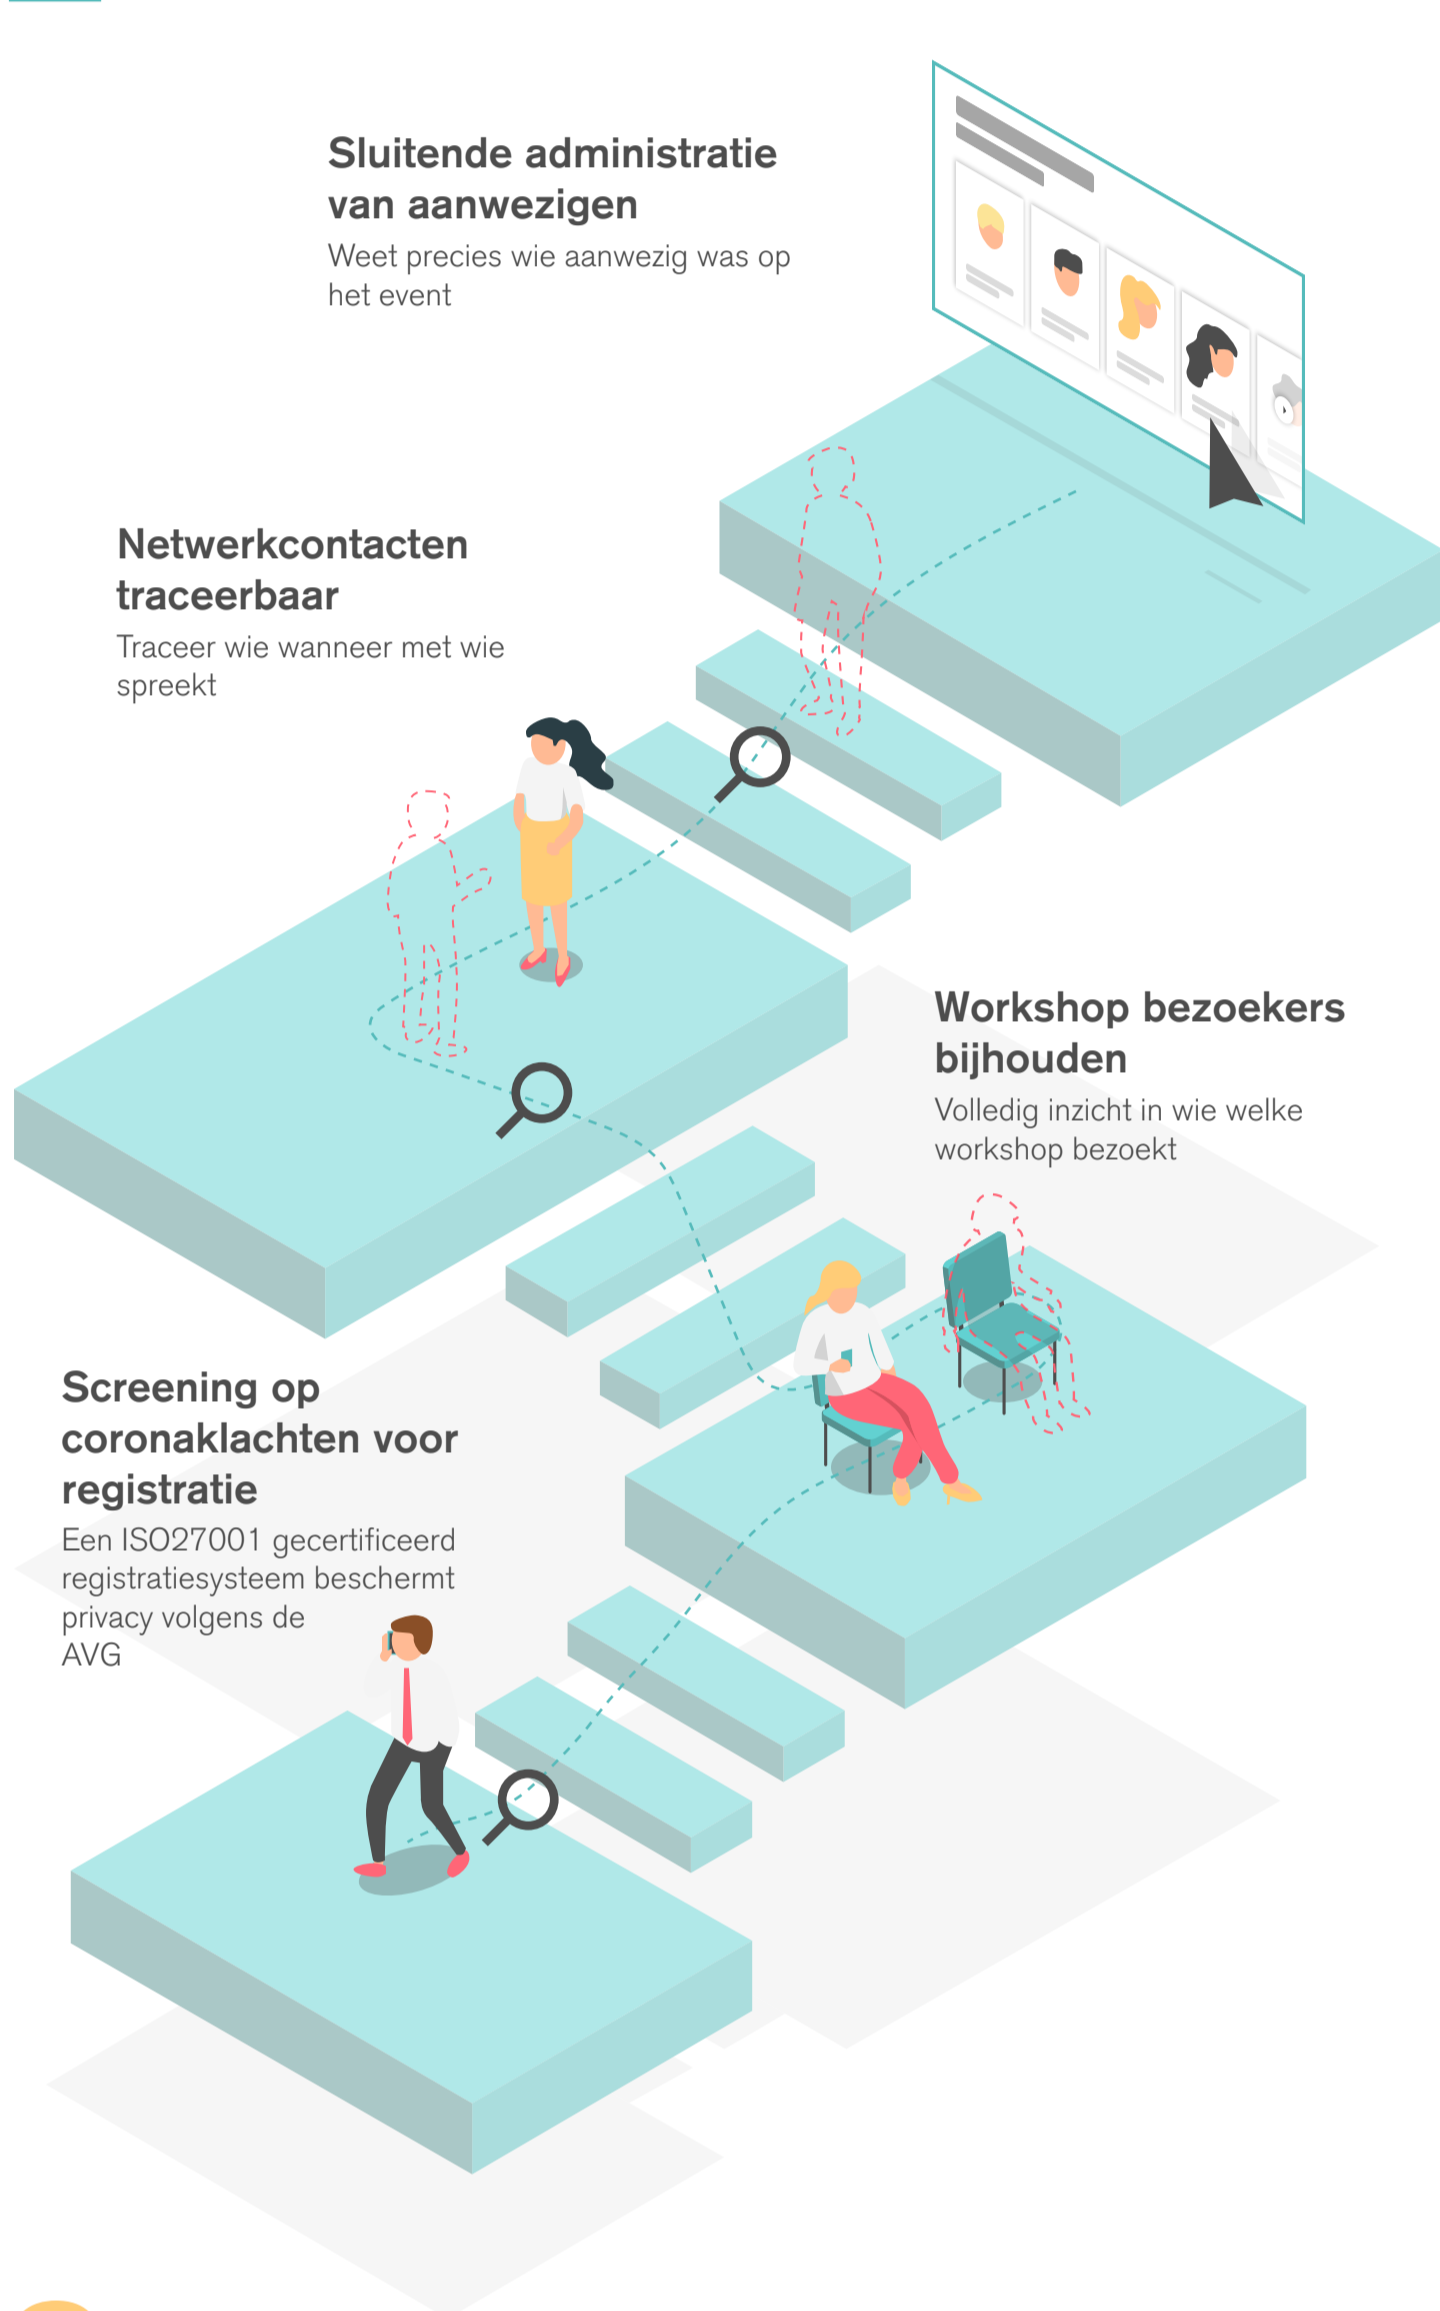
Sluitende administratie van aanwezigen

Weet precies wie aanwezig was op het event

Netwerkcontacten traceerbaar

Traceer wie wanneer met wie spreekt

Workshop bezoekers bijhouden

Volledig inzicht in wie welke workshop bezoekt

Screening op coronaklachten voor registratie

Een ISO27001 gecertificeerd registratiesysteem beschermt privacy volgens de AVG